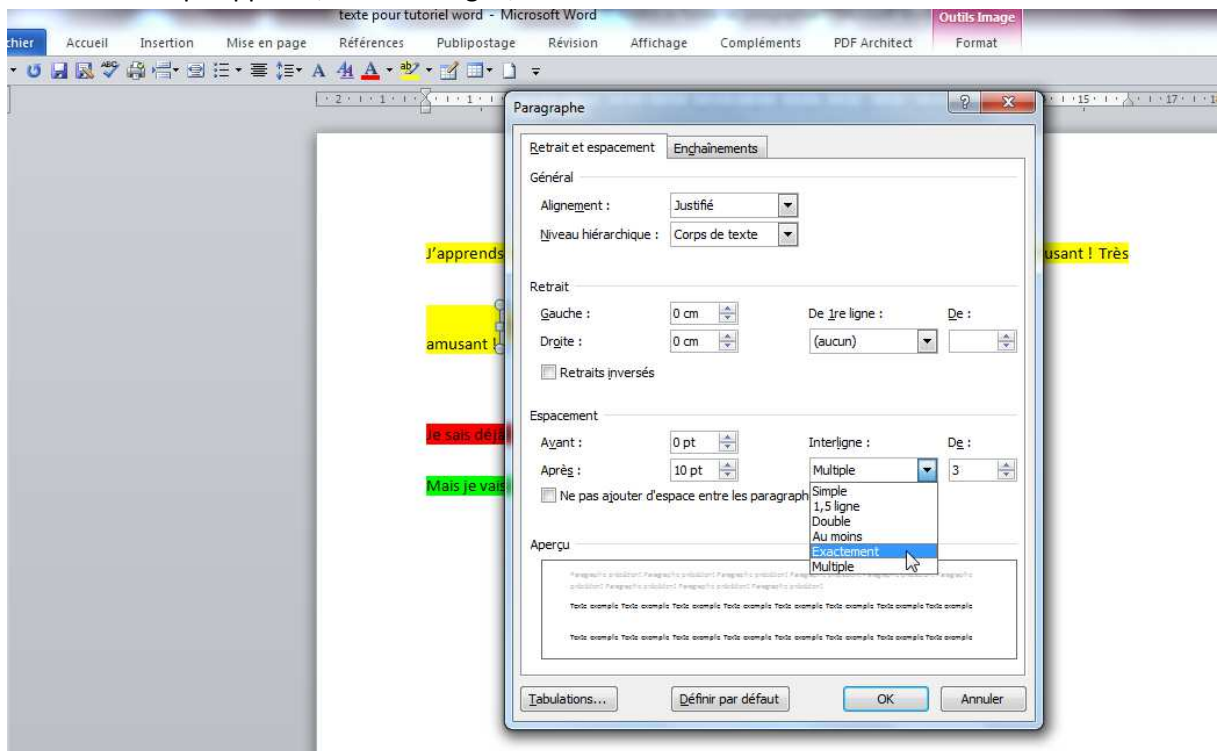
texte pour tutoriel word - Microsoft Word
Outils Image
chier Accueil Insertion Mise en page Références Publipostage Révision Affichage Compléments PDF Architect Format

Paragraphe
Retrait et espacement Enchaînements
Général
Alignement : Justifié
Niveau hiérarchique : Corps de texte
Retrait
Gauche : 0 cm
Droite : 0 cm
De 1re ligne : (aucun)
De :
Retraits inversés
Espacement
Avant : 0 pt
Après : 10 pt
Interligne : Multiple
De : 3
Ne pas ajouter d'espace entre les paragraph
Simple
1,5 ligne
Double
Au moins
Exactement
Multiple
Aperçu
Paragraphe précédent Paragraphe précédent Paragraphe précédent Paragraphe précédent Paragraphe précédent Paragraphe précédent Paragraphe précédent Paragraphe précédent Paragraphe précédent
Texte exemple Texte exemple Texte exemple Texte exemple Texte exemple Texte exemple Texte exemple Texte exemple Texte exemple Texte exemple
Texte exemple Texte exemple Texte exemple Texte exemple Texte exemple Texte exemple Texte exemple Texte exemple Texte exemple Texte exemple
Tabulations... Définir par défaut OK Annuler

J'apprends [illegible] usant ! Très
amusant !
Je sais déjà
Mais je vais